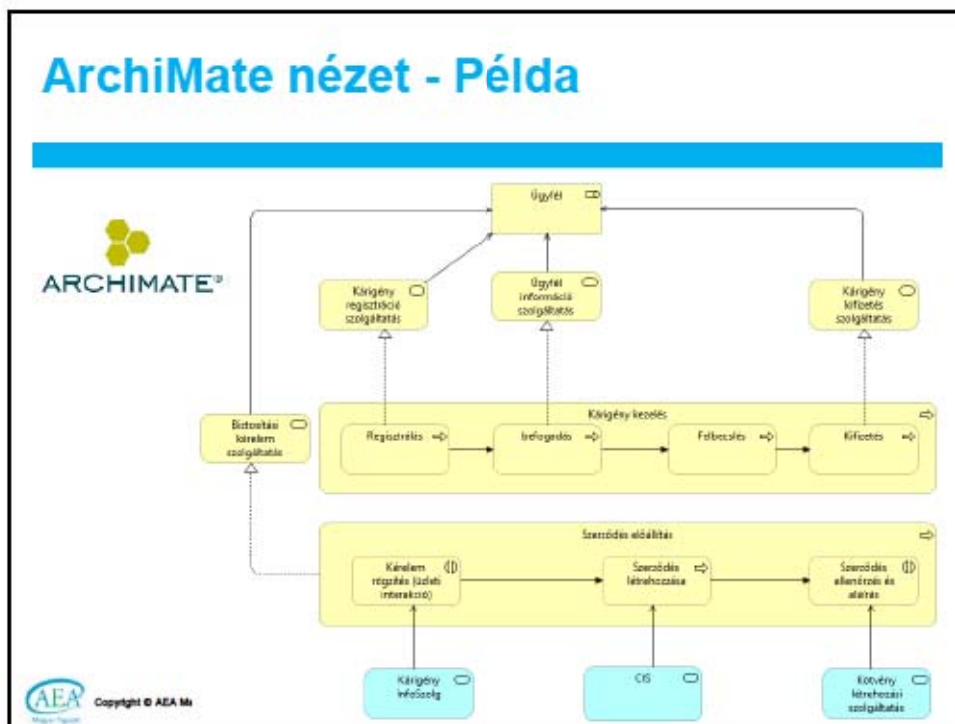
ArchiMate nézet - Példa

ARCHIMATE®

Ügyfél

Kárigény regisztráció szolgáltatás

Ügyfél információ szolgáltatás

Kárigény kifizetés szolgáltatás

Biztosítási kérelem szolgáltatás

Kárigény kezelés

Regisztrálás

Befogadás

Felbecslés

Kifizetés

Szerződés előállítás

Kérelem rögzítés (üzleti interakció)

Szerződés létrehozása

Szerződés ellenőrzés és aláírás

Kárigény InfoSzolg

CIS

Kötvény létrehozási szolgáltatás

AEA

Copyright © AEA Ma